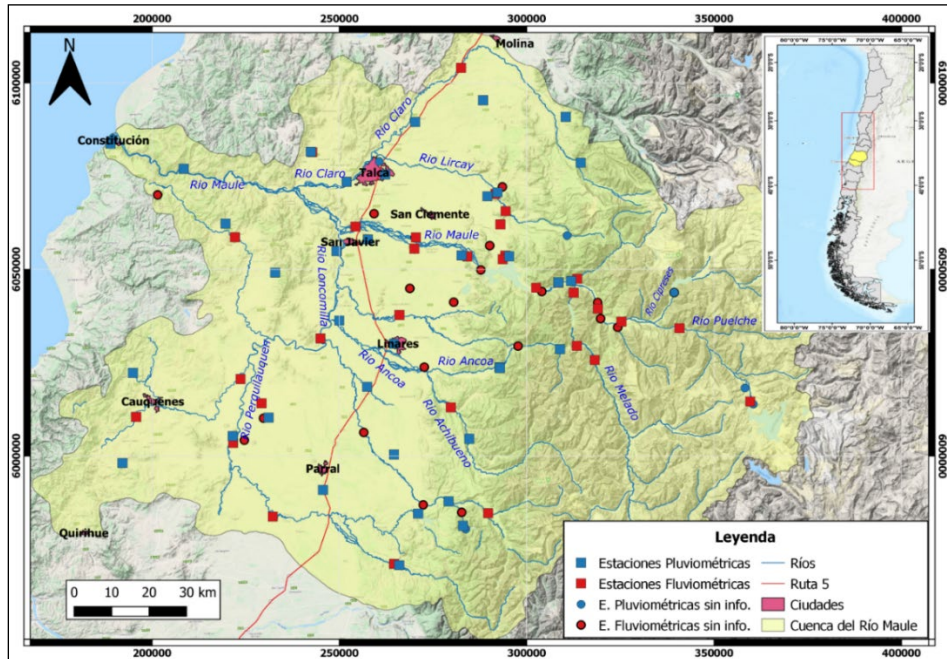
200000 250000 300000 350000 400000

N

Molina

Constitución

Talca

San Clemente

San Javier

Linares

Cauquenes

Parral

Quirihue

Rio Claro
Rio Claro
Rio Lircay
Rio Maule
Rio Maule
Rio Loncomilla
Rio Ancoa
Rio Ancoa
Rio Perquilauquen
Rio Achibueno
Rio Melado
Rio Puelche
Rio Cipreses

6100000
6050000
6000000

0 10 20 30 km

Leyenda

| | |
|---|---|
| Estaciones Pluviométricas | Ríos |
| Estaciones Fluviométricas | Ruta 5 |
| E. Pluviométricas sin info. | Ciudades |
| E. Fluviométricas sin info. | Cuenca del Río Maule |

200000 250000 300000 350000 400000